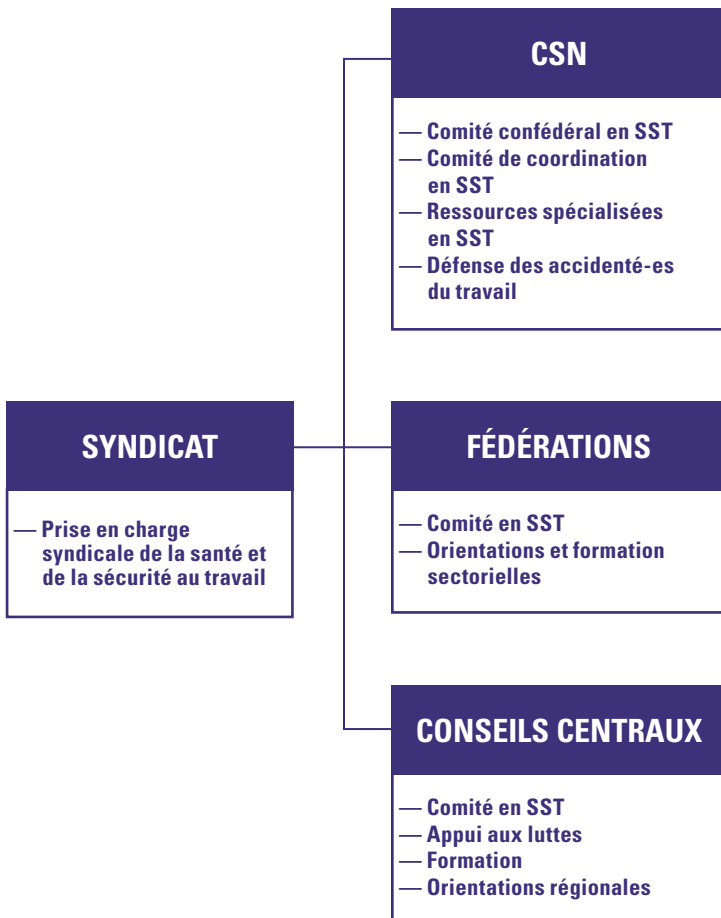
SYNDICAT

— Prise en charge syndicale de la santé et de la sécurité au travail

CSN

— Comité confédéral en SST
— Comité de coordination en SST
— Ressources spécialisées en SST
— Défense des accidenté-es du travail

FÉDÉRATIONS

— Comité en SST
— Orientations et formation sectorielles

CONSEILS CENTRAUX

— Comité en SST
— Appui aux luttes
— Formation
— Orientations régionales